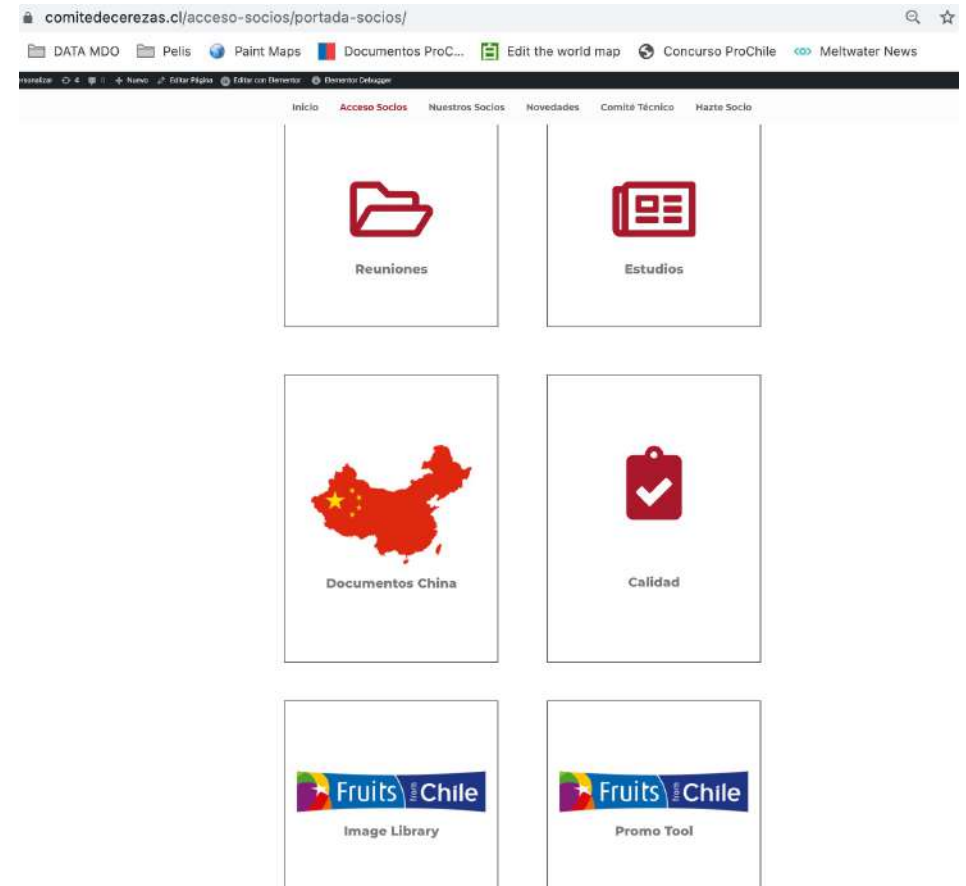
comitedecerezas.cl/acceso-socios/portada-socios/

DATA MDO Pelis Paint Maps Documentos ProC... Edit the world map Concurso ProChile Meltwater News

rsonalizar 4 0 Nuevo Editar Página Editar con Elementor Elementor Debugger

Inicio Acceso Socios Nuestros Socios Novedades Comité Técnico Hazte Socio

Reuniones

Estudios

Documentos China

Calidad

Fruits from Chile

Image Library

Fruits from Chile

Promo Tool